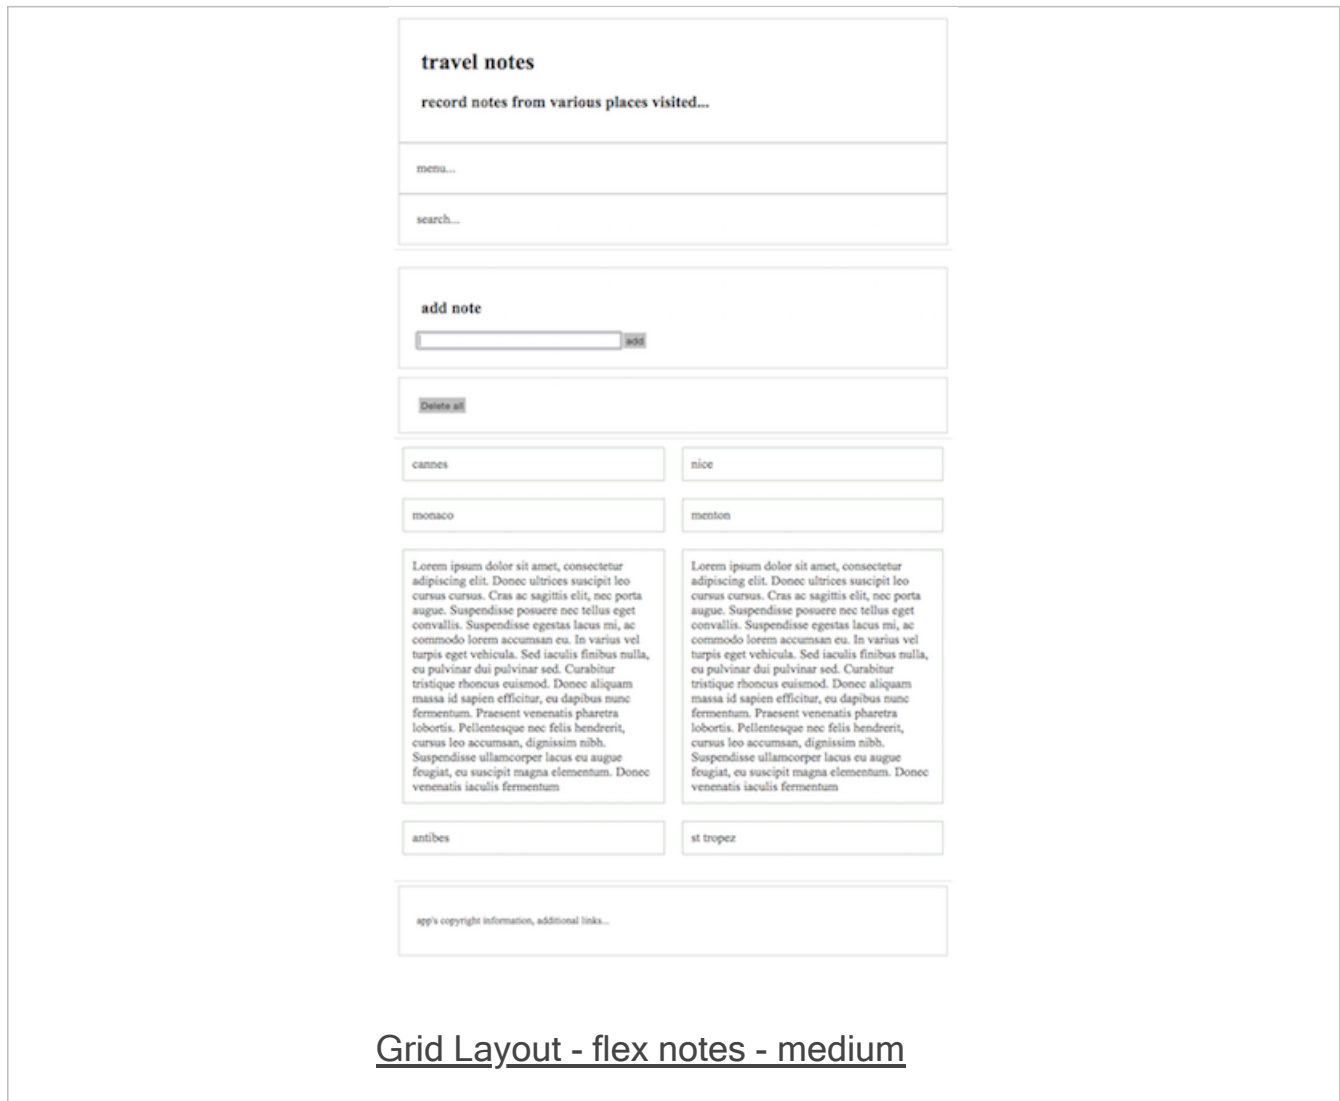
travel notes

record notes from various places visited...

menu...

search...

add note

add

Delete all

cannes

nice

monaco

menton

Lorem ipsum dolor sit amet, consectetur adipiscing elit. Donec ultrices suscipit leo cursus cursus. Cras ac sagittis elit, nec porta augue. Suspendisse posuere nec tellus eget convallis. Suspendisse egestas lacus mi, ac commodo lorem accumsan eu. In varius vel turpis eget vehicula. Sed iaculis finibus nulla, eu pulvinar dui pulvinar sed. Curabitur tristique rhoncus euismod. Donec aliquam massa id sapien efficitur, eu dapibus nunc fermentum. Praesent venenatis pharetra lobortis. Pellentesque nec felis hendrerit, cursus leo accumsan, dignissim nibh. Suspendisse ullamcorper lacus eu augue feugiat, eu suscipit magna elementum. Donec venenatis iaculis fermentum

Lorem ipsum dolor sit amet, consectetur adipiscing elit. Donec ultrices suscipit leo cursus cursus. Cras ac sagittis elit, nec porta augue. Suspendisse posuere nec tellus eget convallis. Suspendisse egestas lacus mi, ac commodo lorem accumsan eu. In varius vel turpis eget vehicula. Sed iaculis finibus nulla, eu pulvinar dui pulvinar sed. Curabitur tristique rhoncus euismod. Donec aliquam massa id sapien efficitur, eu dapibus nunc fermentum. Praesent venenatis pharetra lobortis. Pellentesque nec felis hendrerit, cursus leo accumsan, dignissim nibh. Suspendisse ullamcorper lacus eu augue feugiat, eu suscipit magna elementum. Donec venenatis iaculis fermentum

antibes

st tropez

app's copyright information, additional links...

Grid Layout - flex notes - medium